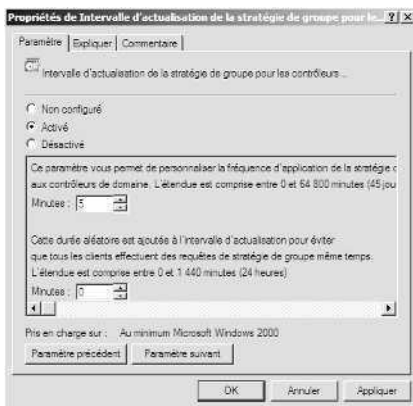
Propriétés de Intervalle d'actualisation de la stratégie de groupe pour le... ? X

Paramètre | Expliquer | Commentaire

Intervalle d'actualisation de la stratégie de groupe pour les contrôleurs...

Non configuré
Activé
Désactivé

Ce paramètre vous permet de personnaliser la fréquence d'application de la stratégie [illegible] aux contrôleurs de domaine. L'étendue est comprise entre 0 et 64 800 minutes (45 jou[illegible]

Minutes : 5

Cette durée aléatoire est ajoutée à l'intervalle d'actualisation pour éviter que tous les clients effectuent des requêtes de stratégie de groupe même temps. L'étendue est comprise entre 0 et 1 440 minutes (24 heures)

Minutes : 0

Pris en charge sur : Au minimum Microsoft Windows 2000

Paramètre précédent   Paramètre suivant

OK   Annuler   Appliquer